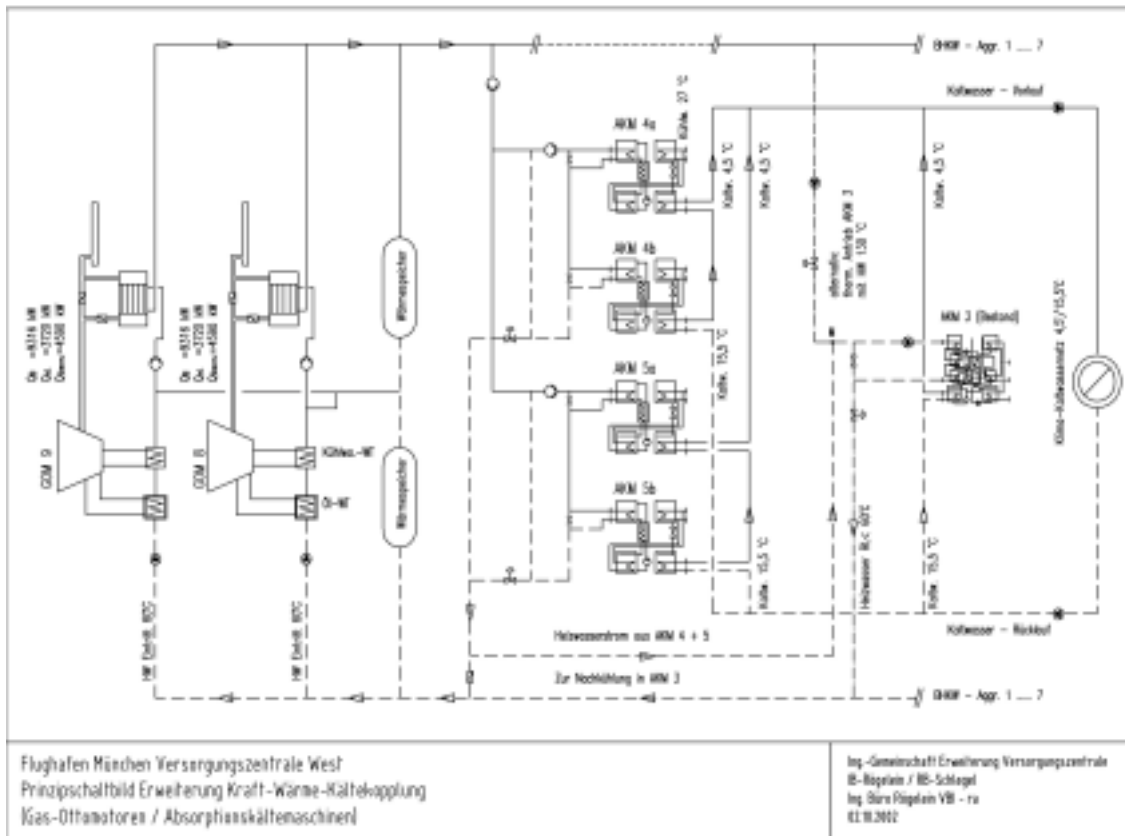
BHKW – Aggr. 1 .... 7

Kaltwasser – Vorlauf

AKM 4a

Kühle. 27 °C

Kälte. 4,5 °C

Kälte. 4,5 °C

Kälte. 4,5 °C

alternativ therm. Antrieb AKM 3 mit HW 130 °C

AKM 4b

Wärmespeicher

$Q_H$ =4516 kW
$Q_K$ =3720 kW
$Q_{elektr}$ =4300 kW

$Q_H$ =4516 kW
$Q_K$ =3720 kW
$Q_{elektr}$ =4300 kW

Kälte. 15,5 °C

AKM 5a

MKM 3 (Bestand)

Klima-Kältewassernetz 4,5°/15,5°C

GOM 9

GOM 8

Kühlw.-NT

Öl-NT

Wärmespeicher

AKM 5b

Heißwasser RL< 60°C

Kälte. 15,5 °C

Kälte. 15,5 °C

HW Eintritt 90°C

HW Eintritt 90°C

Heißwasserstrom aus AKM 4 + 5

Kaltwasser – Rücklauf

Zur Nachkühlung in MKM 3

BHKW – Aggr. 1 .... 7

Flughafen München Versorgungszentrale West
Prinzipschaltbild Erweiterung Kraft-Wärme-Kältekopplung
(Gas-Ottomotoren / Absorptionskältemaschinen)

Ing.-Gemeinschaft Erweiterung Versorgungszentrale
IB-Rögelein / IB-Schlegel
Ing. Büro Rögelein VBI - ru
02.10.2002